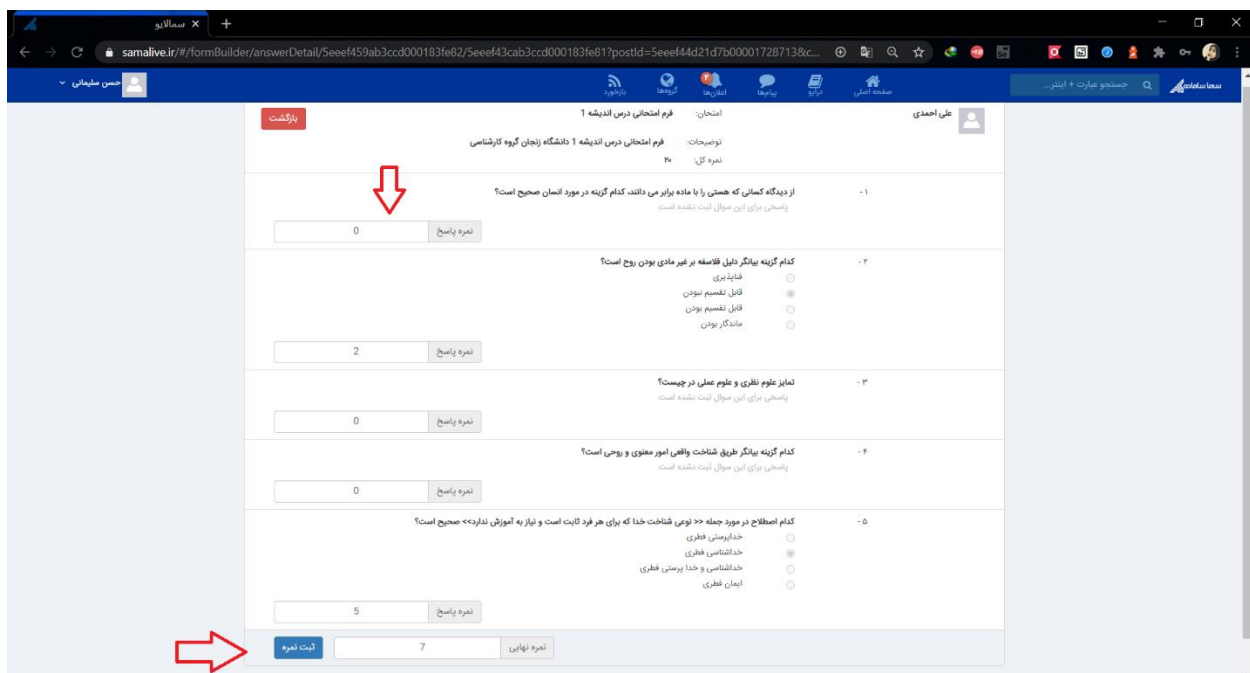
سمالایو ×
samalive.ir/#/formBuilder/answerDetail/5eeef459ab3ccd000183fe82/5eeef43cab3ccd000183fe81?postId=5eeef44d21d7b00001728713&c...

حسن سلیمانی
بازخورد گروه‌ها اعلان‌ها پیام‌ها درایو صفحه اصلی
جستجو عبارت + اینتر...
سماسامانه

علی احمدی
امتحان: فرم امتحانی درس اندیشه 1
بازگشت
توضیحات: فرم امتحانی درس اندیشه 1 دانشگاه زنجان گروه کارشناسی
نمره کل: ۲۰

-۱ از دیدگاه کسانی که هستی را با ماده برابر می دانند، کدام گزینه در مورد انسان صحیح است؟
پاسخی برای این سوال ثبت نشده است
نمره پاسخ 0

-۲ کدام گزینه بیانگر دلیل فلاسفه بر غیر مادی بودن روح است؟
فناپذیری
قابل تقسیم نبودن
قابل تقسیم بودن
ماندگار بودن
نمره پاسخ 2

-۳ تمایز علوم نظری و علوم عملی در چیست؟
پاسخی برای این سوال ثبت نشده است
نمره پاسخ 0

-۴ کدام گزینه بیانگر طریق شناخت واقعی امور معنوی و روحی است؟
پاسخی برای این سوال ثبت نشده است
نمره پاسخ 0

-۵ کدام اصطلاح در مورد جمله << نوعی شناخت خدا که برای هر فرد ثابت است و نیاز به آموزش ندارد>> صحیح است؟
خداپرستی فطری
خداشناسی فطری
خداشناسی و خدا پرستی فطری
ایمان فطری
نمره پاسخ 5

نمره نهایی 7
ثبت نمره